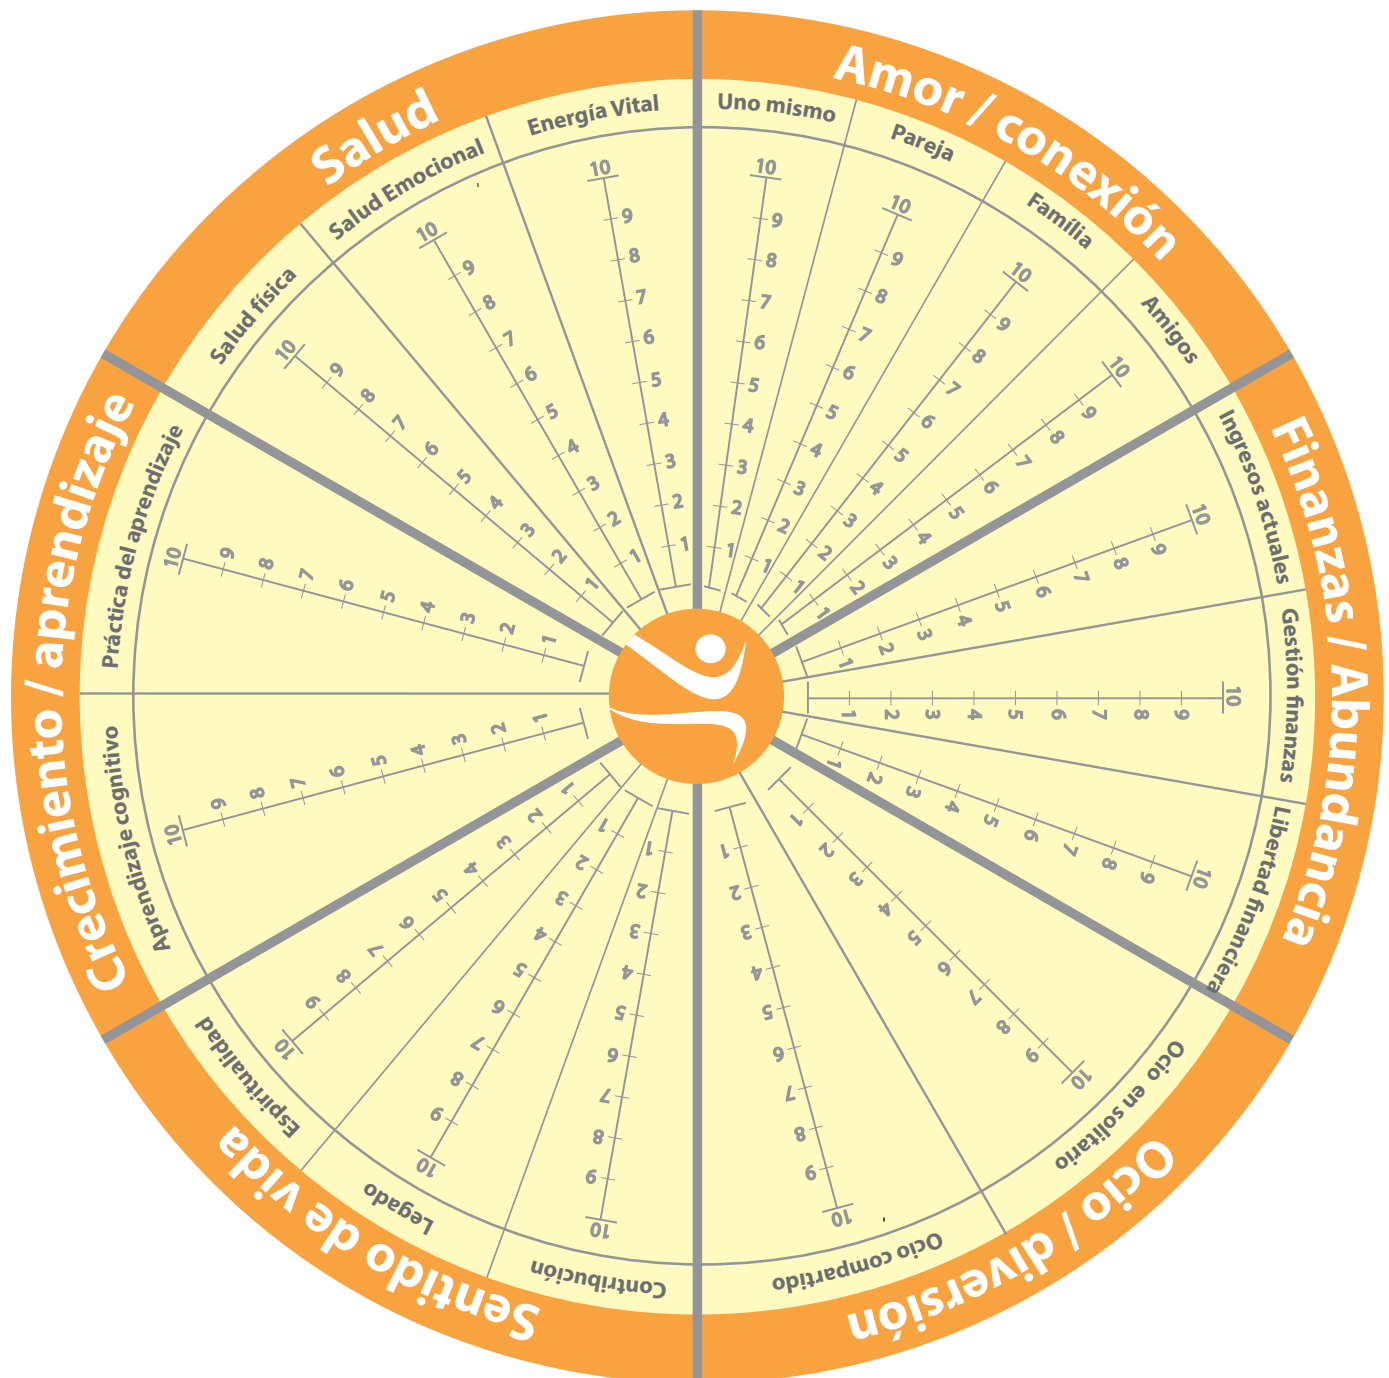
Salud

Salud física
Salud Emocional
Energía Vital

Amor / conexión

Uno mismo
Pareja
Família
Amigos

Finanzas / Abundancia

Ingresos actuales
Gestión finanzas
Libertad financiera

Ocio / diversión

Ocio en solitario
Ocio compartido

Sentido de vida

Contribución
Legado
Espiritualidad

Crecimiento / aprendizaje

Aprendizaje cognitivo
Práctica del aprendizaje

1 2 3 4 5 6 7 8 9 10